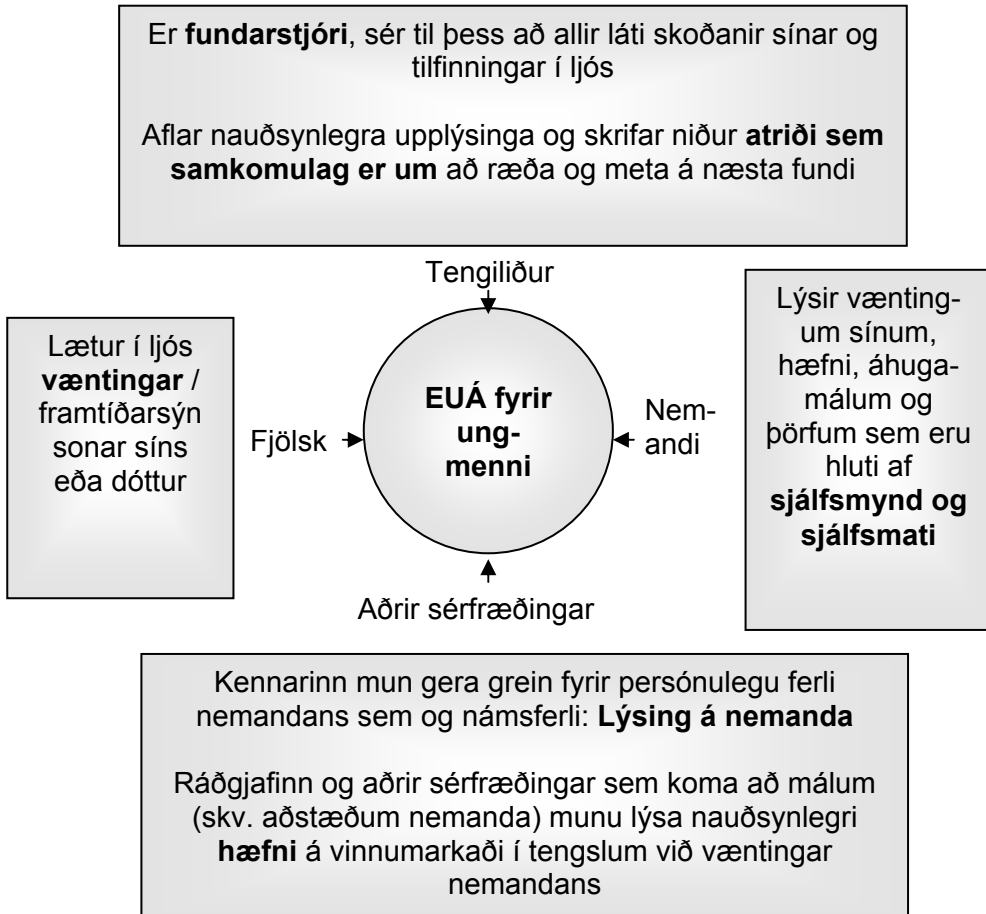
Er **fundarstjóri**, sér til þess að allir láti skoðanir sínar og tilfinningar í ljós

Aflar nauðsynlegra upplýsinga og skrifar niður **atriði sem samkomulag er um** að ræða og meta á næsta fundi

Tengiliður

Lætur í ljós **væntingar** / framtíðarsýn sonar síns eða dóttur

Fjölsk

**EUÁ fyrir ungmenni**

Nemandi

Lýsir væntingum sínum, hæfni, áhugamálum og þörfum sem eru hluti af **sjálfsmynd og sjálfsmati**

Aðrir sérfræðingar

Kennarinn mun gera grein fyrir persónulegu ferli nemandans sem og námsferli: **Lýsing á nemanda**

Ráðgjafinn og aðrir sérfræðingar sem koma að málum (skv. aðstæðum nemanda) munu lýsa nauðsynlegri **hæfni** á vinnumarkaði í tengslum við væntingar nemandans